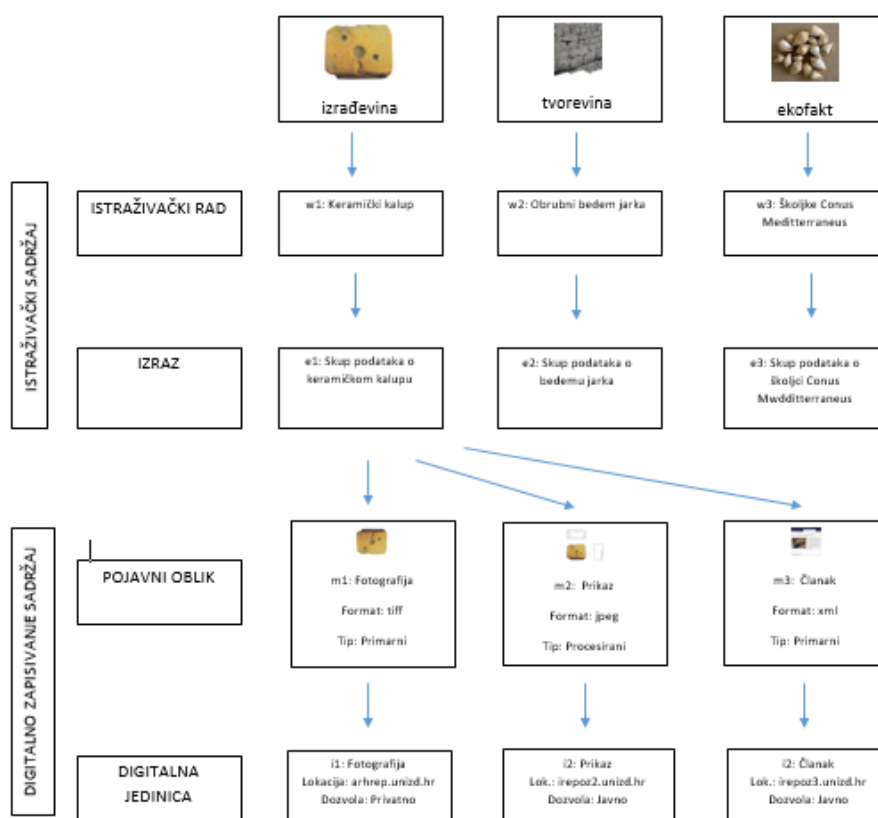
izrađevina

tvorevina

ekofakt

ISTRAŽIVAČKI SADRŽAJ

ISTRAŽIVAČKI RAD

w1: Keramički kalup

w2: Obrubni bedem jarka

w3: Školjke Conus Meditterraneus

IZRAZ

e1: Skup podataka o keramičkom kalupu

e2: Skup podataka o bedemu jarka

e3: Skup podataka o školjci Conus Mwdditterraneus

DIGITALNO ZAPISIVANJE SADRŽAJ

POJAVNI OBLIK

m1: Fotografija

Format: tiff

Tip: Primarni

m2: Prikaz

Format: jpeg

Tip: Procesirani

m3: Članak

Format: xml

Tip: Primarni

DIGITALNA JEDINICA

i1: Fotografija
Lokacija: arhrep.unizd.hr
Dozvola: Privatno

i2: Prikaz
Lok.: irepoz2.unizd.hr
Dozvola: Javno

i2: Članak
Lok.: irepoz3.unizd.hr
Dozvola: Javno